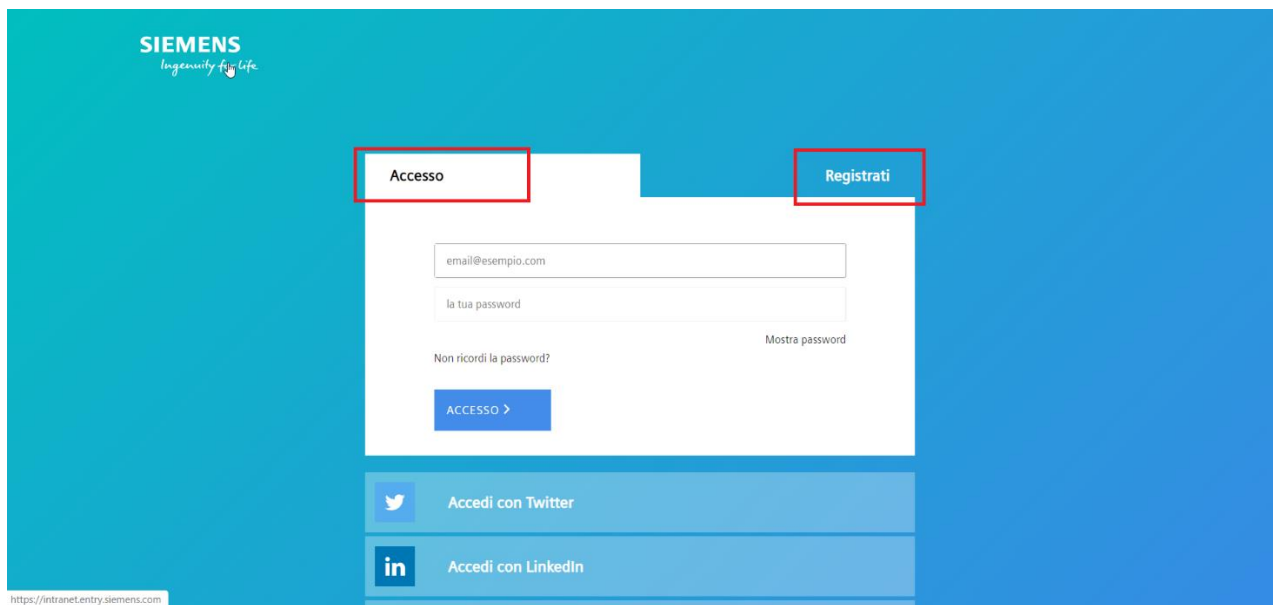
SIEMENS
Ingenuity for life

Accesso

Registrati

email@esempio.com

la tua password

Mostra password

Non ricordi la password?

ACCESSO >

Accedi con Twitter

in

Accedi con LinkedIn

https://intranet.entry.siemens.com